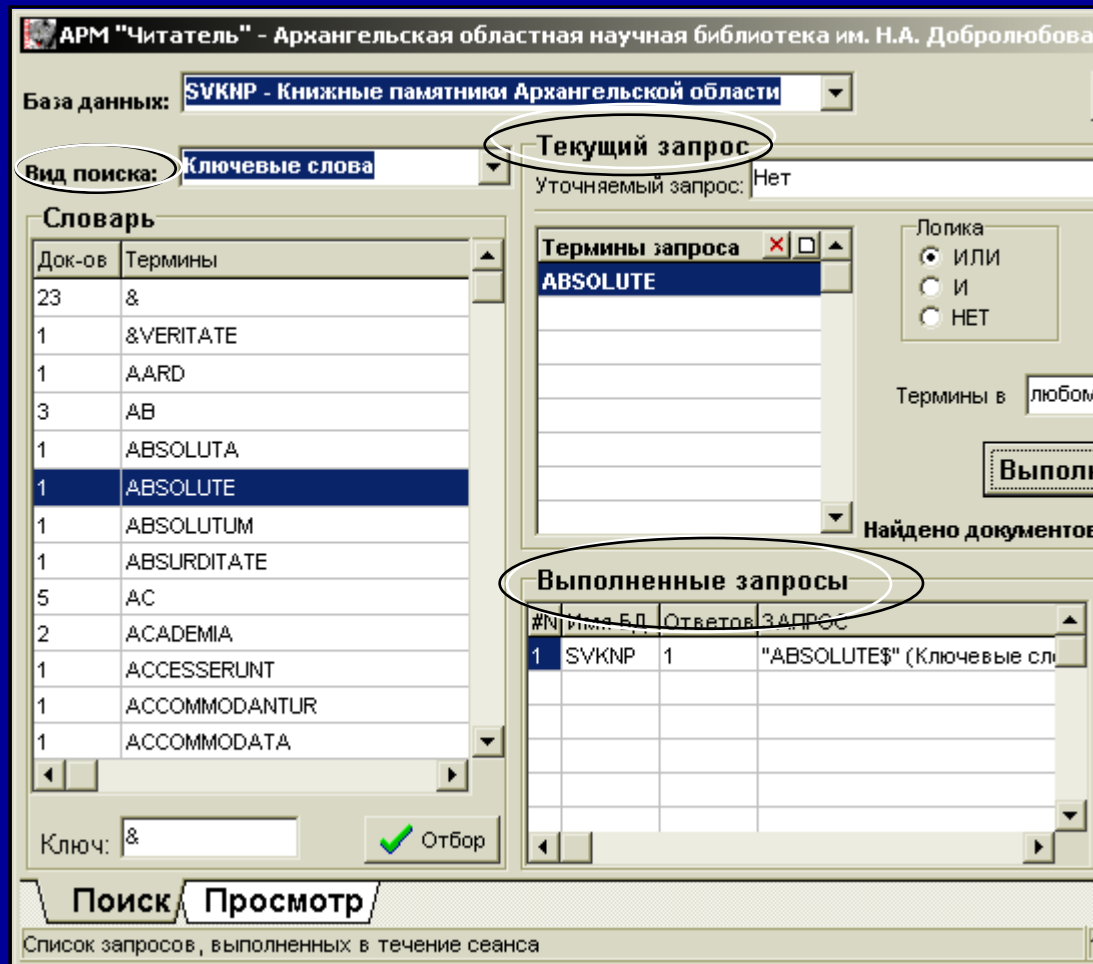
АРМ "Читатель" - Архангельская областная научная библиотека им. Н.А. Добролюбова

База данных: SVKNP - Книжные памятники Архангельской области

Вид поиска: Ключевые слова

Словарь

| Док-ов | Термины |
|---|---|
| 23 | & |
| 1 | &VERITATE |
| 1 | AARD |
| 3 | AB |
| 1 | ABSOLUTA |
| 1 | ABSOLUTE |
| 1 | ABSOLUTUM |
| 1 | ABSURDITATE |
| 5 | AC |
| 2 | ACADEMIA |
| 1 | ACCESSERUNT |
| 1 | ACCOMMODANTUR |
| 1 | ACCOMMODATA |

Ключ: &

Отбор

Текущий запрос

Уточняемый запрос: Нет

Термины запроса

ABSOLUTE

Логика

ИЛИ

И

НЕТ

Термины в любом

Выпол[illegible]

Найдено документов

Выполненные запросы

| #N | Имя БД | Ответов | ЗАПРОС |
|---|---|---|---|
| 1 | SVKNP | 1 | "ABSOLUTE$" (Ключевые сл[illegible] |

Поиск

Просмотр

Список запросов, выполненных в течение сеанса